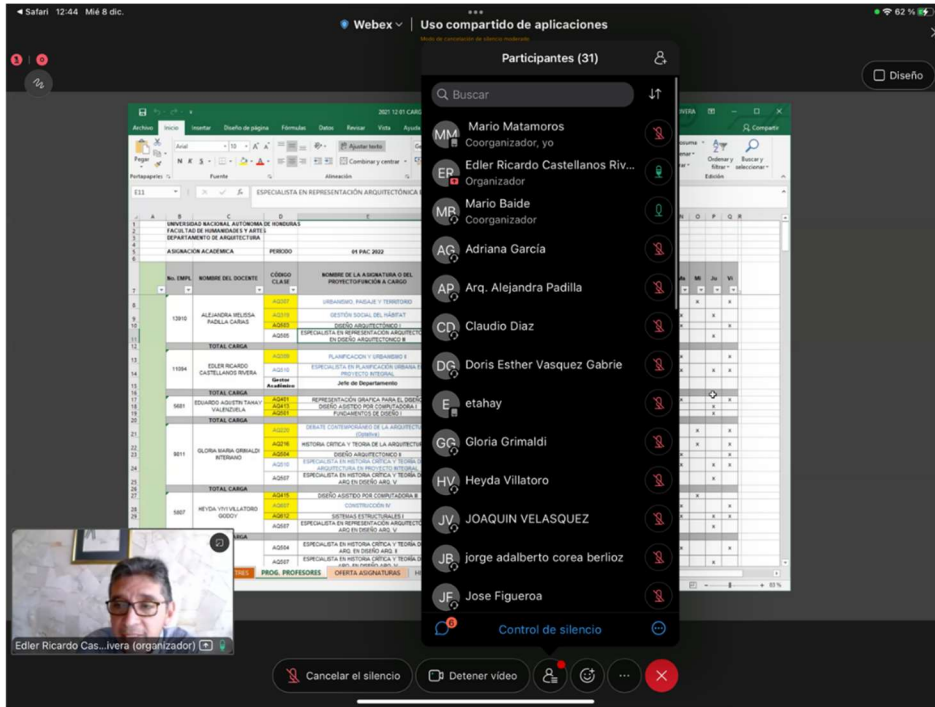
◂ Safari 12:44 Mié 8 dic.

62 %

Webex | Uso compartido de aplicaciones

Diseño

Participantes (31)

Buscar

MM Mario Matamoros
Coorganizador, yo

ER Edler Ricardo Castellanos Riv...
Organizador

MB Mario Baide
Coorganizador

AG Adriana García

AP Arq. Alejandra Padilla

CD Claudio Diaz

DG Doris Esther Vasquez Gabrie

E etahay

GG Gloria Grimaldi

HV Heyda Villatoro

JV JOAQUIN VELASQUEZ

JB jorge adalberto corea berlioz

JF Jose Figueroa

Control de silencio

Archivo Inicio Insertar Diseño de página Fórmulas Datos Revisar Vista Ayuda

Compartir

E11 ESPECIALISTA EN REPRESENTACIÓN ARQUITECTÓNICA

UNIVERSIDAD NACIONAL AUTÓNOMA DE HONDURAS
FACULTAD DE HUMANIDADES Y ARTES
DEPARTAMENTO DE ARQUITECTURA

ASIGNACIÓN ACADÉMICA PERIODO 01 PAC 2022

| No. EMPL | NOMBRE DEL DOCENTE | CÓDIGO CLASE | NOMBRE DE LA ASIGNATURA O DEL PROYECTO/FUNCIÓN A CARGO |
|---|---|---|---|
| 13810 | ALEJANDRA MELISSA PADILLA CAÑAS | AQ207 | URBANISMO, PAISAJE Y TERRITORIO |
| | | AQ210 | GESTIÓN SOCIAL DEL HÁBITAT |
| | | AQ003 | DISEÑO ARQUITECTÓNICO I |
| | | AQ505 | ESPECIALISTA EN REPRESENTACIÓN ARQUITECTÓNICA EN DISEÑO ARQUITECTÓNICO II |
| | TOTAL CARGA | | |
| 11084 | EDLER RICARDO CASTELLANOS RIVERA | AQ209 | PLANIFICACION Y URBANISMO II |
| | | AQ510 | ESPECIALISTA EN PLANIFICACION URBANA EN PROYECTO INTEGRAL |
| | | Gestor Académico | Jefe de Departamento |
| | TOTAL CARGA | | |
| 5681 | EDUARDO AGUSTIN TAHAY VALENZUELA | AQ451 | REPRESENTACIÓN GRÁFICA PARA EL DISEÑO |
| | | AQ403 | DISEÑO ASISTIDO POR COMPUTADORA I |
| | | AQ001 | FUNDAMENTOS DE DISEÑO I |
| | TOTAL CARGA | | |
| 8611 | GLORIA MARIA GRIMALDI INTERIANO | AQ020 | DEBATE CONTEMPORÁNEO DE LA ARQUITECTURA |
| | | AQ216 | HISTORIA CRITICA Y TEORIA DE LA ARQUITECTURA |
| | | AQ004 | DISEÑO ARQUITECTÓNICO II |
| | | AQ510 | ESPECIALISTA EN HISTORIA CRITICA Y TEORIA DE LA ARQUITECTURA EN PROYECTO INTEGRAL |
| | | AQ507 | ESPECIALISTA EN HISTORIA CRITICA Y TEORIA DE ARQ EN DISEÑO ARQ. V |
| | TOTAL CARGA | | |
| 5807 | HEYDA YIVI VILLATORO GODOY | AQ415 | DISEÑO ASISTIDO POR COMPUTADORA II |
| | | AQ007 | CONSTRUCCIÓN IV |
| | | AQ612 | SISTEMAS ESTRUCTURALES I |
| | | AQ507 | ESPECIALISTA EN REPRESENTACIÓN ARQUITECTÓNICA EN DISEÑO ARQ. V |
| | | AQ504 | ESPECIALISTA EN HISTORIA CRITICA Y TEORIA DE ARQ. EN DISEÑO ARQ. II |
| | | AQ507 | ESPECIALISTA EN HISTORIA CRITICA Y TEORIA DE ARQ EN DISEÑO ARQ. V |

Lu Ma Mi Ju Vi

PROG. PROFESORES OFERTA ASIGNATURAS

Edler Ricardo Cas...ivera (organizador)

Cancelar el silencio Detener video